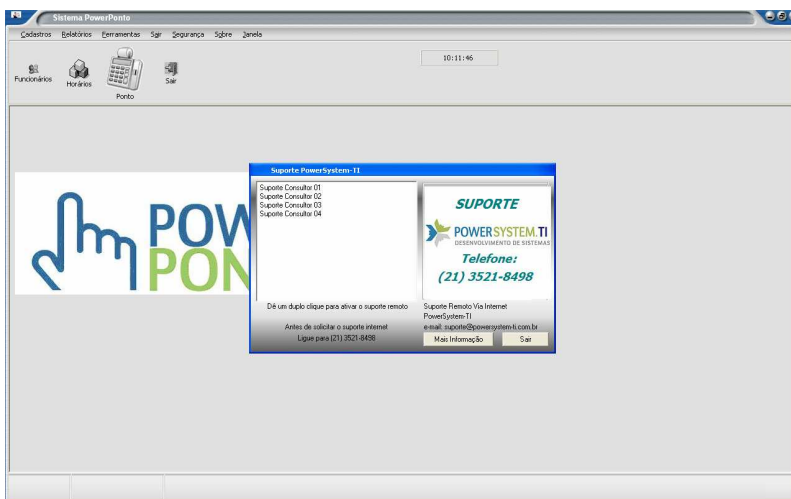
Sistema PowerPonto

Cadastros Relatórios Ferramentas Sair Segurança Sobre Janela

10:11:46

Funcionários Horários Ponto Sair

POW
PON

Suporte PowerSystem-TI

Suporte Consultor 01
Suporte Consultor 02
Suporte Consultor 03
Suporte Consultor 04

SUPORTE
POWERSYSTEM.TI
DESENVOLVIMENTO DE SISTEMAS
Telefone:
(21) 3521-8498

Dê um duplo clique para ativar o suporte remoto

Antes de solicitar o suporte internet
Ligue para (21) 3521-8498

Suporte Remoto Via Internet
PowerSystem-TI
e-mail: suporte@powersystem-ti.com.br

Mais Informação
Sair